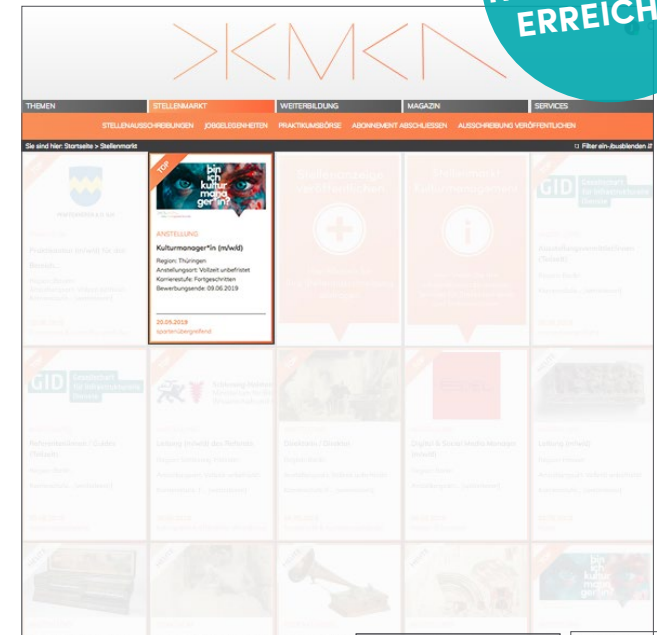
ERREICH

THEMEN
STELLENMARKT
WEITERBILDUNG
MAGAZIN
SERVICES

STELLENAUSSCHREIBUNGEN
JOBGELEGENHEITEN
PRAKTIKUMSBÖRSE
ABONNEMENT ABSCHLIESSEN
AUSSCHREIBUNG VERÖFFENTLICHEN

Sie sind hier: Startseite > Stellenmarkt

Filter ein-/ausblenden

TOP
bin ich kultur manager*in?

ANSTELLUNG
Kulturmanager*in (m/w/d)
Region: Thüringen
Anstellungsort: Vollzeit unbefristet
Karrierestufe: Fortgeschritten
Bewerbungsende: 09.06.2019

20.05.2019
spartenübergreifend

GID

GID

bin ich kultur manager*in?